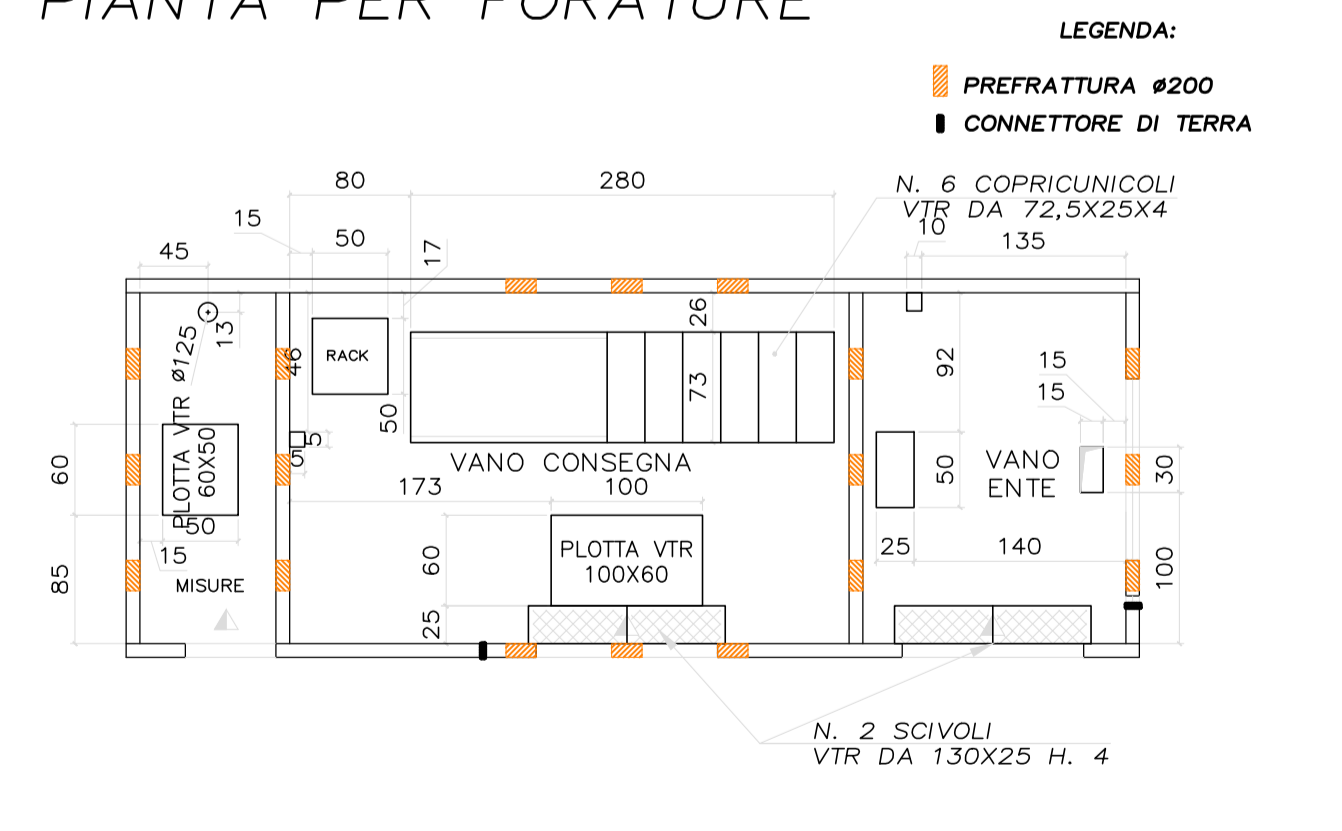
PIANTA PER FORATURE

LEGENDA:

PREFRATTURA ø200

CONNETTORE DI TERRA

80

280

N. 6 COPRICUNICOLI
VTR DA 72,5X25X4

15

50

17

10

135

45

13

ø125

RACK

46

26

92

PLOTTA VTR
60X50

73

15

15

50

5

5

VANO CONSEGNA

50

VANO ENTE

30

60

173

100

50

PLOTTA VTR
100X60

60

25

140

15

100

85

MISURE

25

N. 2 SCIVOLI
VTR DA 130X25 H. 4